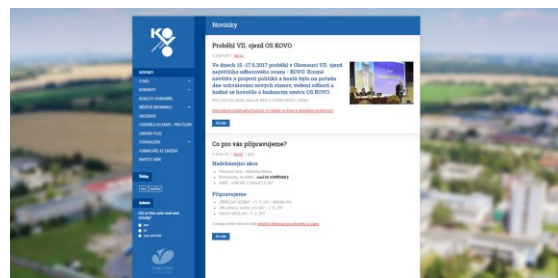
Novinky

Proběhl VII. sjezd OS KOVO

Ve dnech 15.-17.6.2017 proběhl v Olomouci VII. sjezd největšího odborového svazu - KOVO. Kromě návštěv a projevů politiků a hostů bylo na pořadu dne schvalování nových stanov, vedení odborů a hodně se hovořilo o budoucím směru OS KOVO.

Více

Co pro vás připravujeme?

Nadcházející akce

Připravujeme

Více

NOVINKY
O NÁS
KONTAKT
DOKUMENTY
MĚSTSKÉ INFORMACE
FACEBOOK
FOTOGALERIE
NAPIŠTE NÁM

Anketa